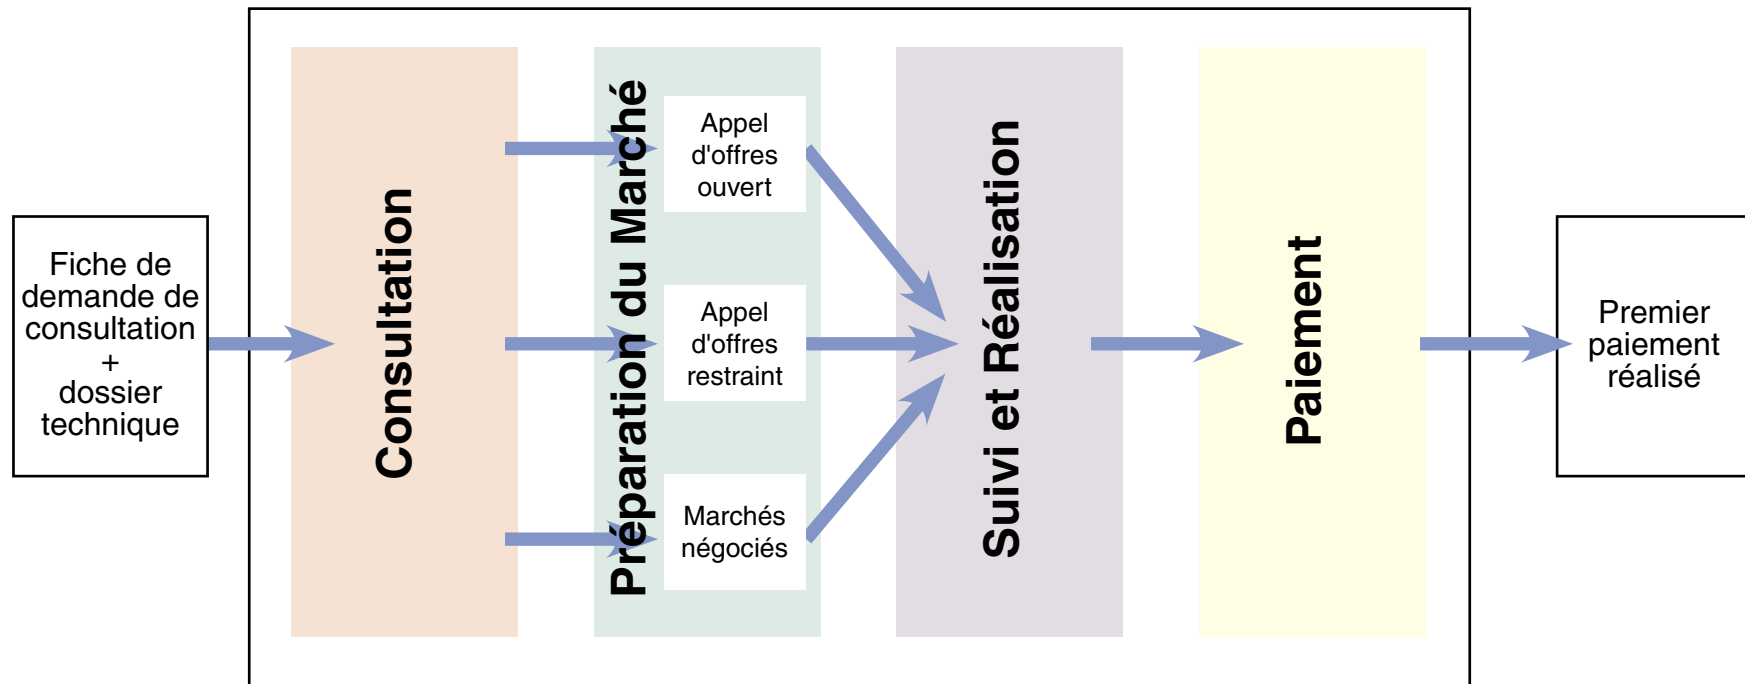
Fiche de demande de consultation + dossier technique

Consultation

Préparation du Marché

Appel d'offres ouvert

Appel d'offres restraint

Marchés négociés

Suivi et Réalisation

Paiement

Premier paiement réalisé